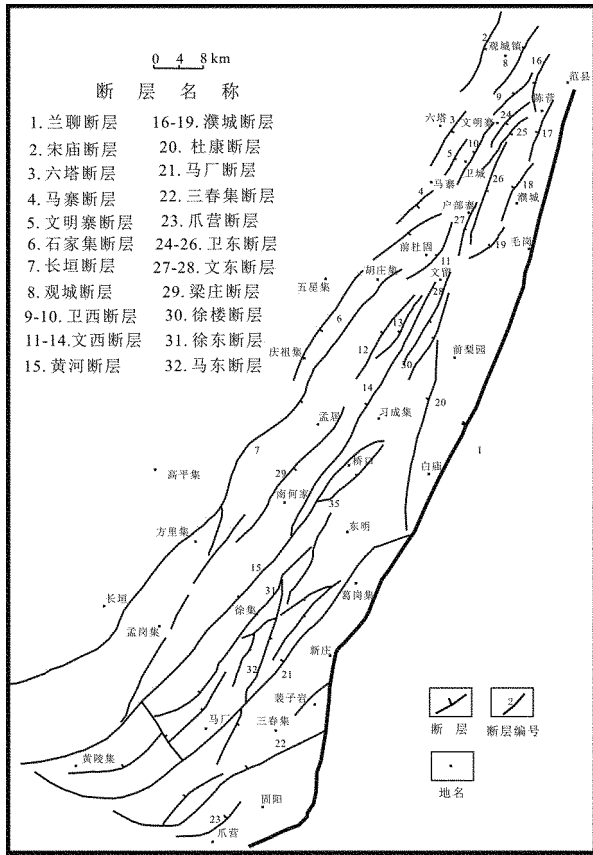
0 4 8 km

断 层 名 称

1. 兰聊断层
2. 宋庙断层
3. 六塔断层
4. 马寨断层
5. 文明寨断层
6. 石家集断层
7. 长垣断层
8. 观城断层
9-10. 卫西断层
11-14. 文西断层
15. 黄河断层

16-19. 濮城断层
20. 杜康断层
21. 马厂断层
22. 三春集断层
23. 爪营断层
24-26. 卫东断层
27-28. 文东断层
29. 梁庄断层
30. 徐楼断层
31. 徐东断层
32. 马东断层

2
观城镇
8
16
范县
9
陈营
六塔
3
文明寨
24
10
25
17
5
卫城
26
18
马寨
4
濮城
户部寨
27
19
毛岗
前杜固
11
胡庄集
文留
五星集
28
6
13
12
30
庆祖集
前梨园
14
20
孟岗
习成集
7
1
桥口
29
白庙
高平集
南何家
35
东明
方里集
15
31
葛岗集
长垣
徐集
孟岗集
新庆
32
21
裴子岩
马厂
三春集
22
黄陵集
固阳
23
爪营

1
断 层
2
断层编号
地名